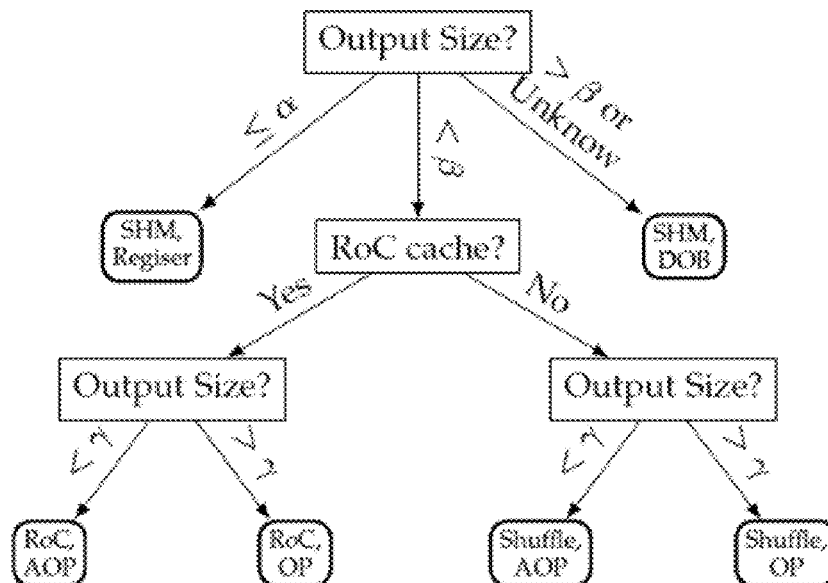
Output Size?

$\leq \alpha$

$< \beta$

$> \beta$ or Unknow

SHM, Regiser

RoC cache?

SHM, DOB

Yes

No

Output Size?

Output Size?

$< \gamma$

$> \gamma$

$< \gamma$

$> \gamma$

RoC, AOP

RoC, OP

Shuffle, AOP

Shuffle, OP